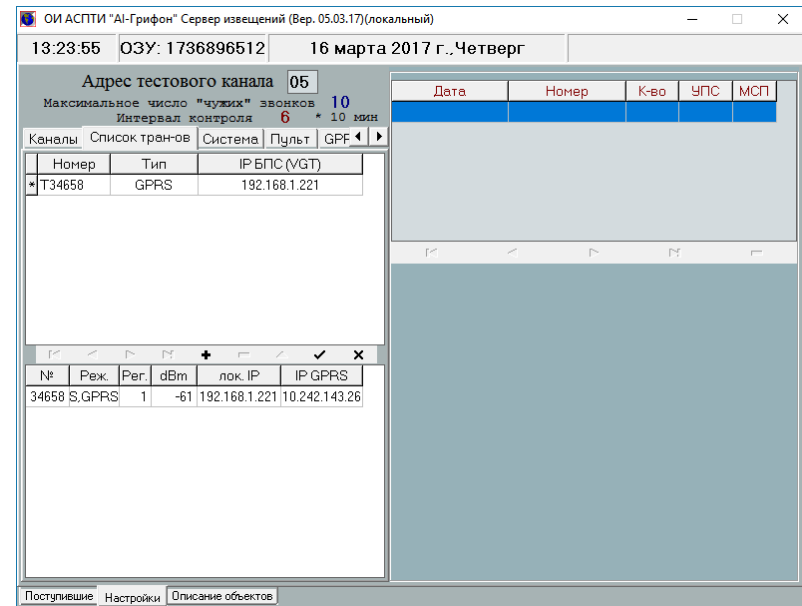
ОИ АСПТИ "AI-Грифон" Сервер извещений (Вер. 05.03.17)(локальный)

13:23:55 ОЗУ: 1736896512 16 марта 2017 г.,Четверг

Адрес тестового канала 05
Максимальное число "чужих" звонков 10
Интервал контроля 6 * 10 мин

Каналы | Список тран-ов | Система | Пульт | GPF

| Номер | Тип | IP БПС (VGT) |
|---|---|---|
| T34658 | GPRS | 192.168.1.221 |

| № | Реж. | Рег. | dBm | лок. IP | IP GPRS |
|---|---|---|---|---|---|
| 34658 | S,GPRS | 1 | -61 | 192.168.1.221 | 10.242.143.26 |

| Дата | Номер | К-во | УПС | МСП |
|---|---|---|---|---|

Поступившие | Настройки | Описание объектов